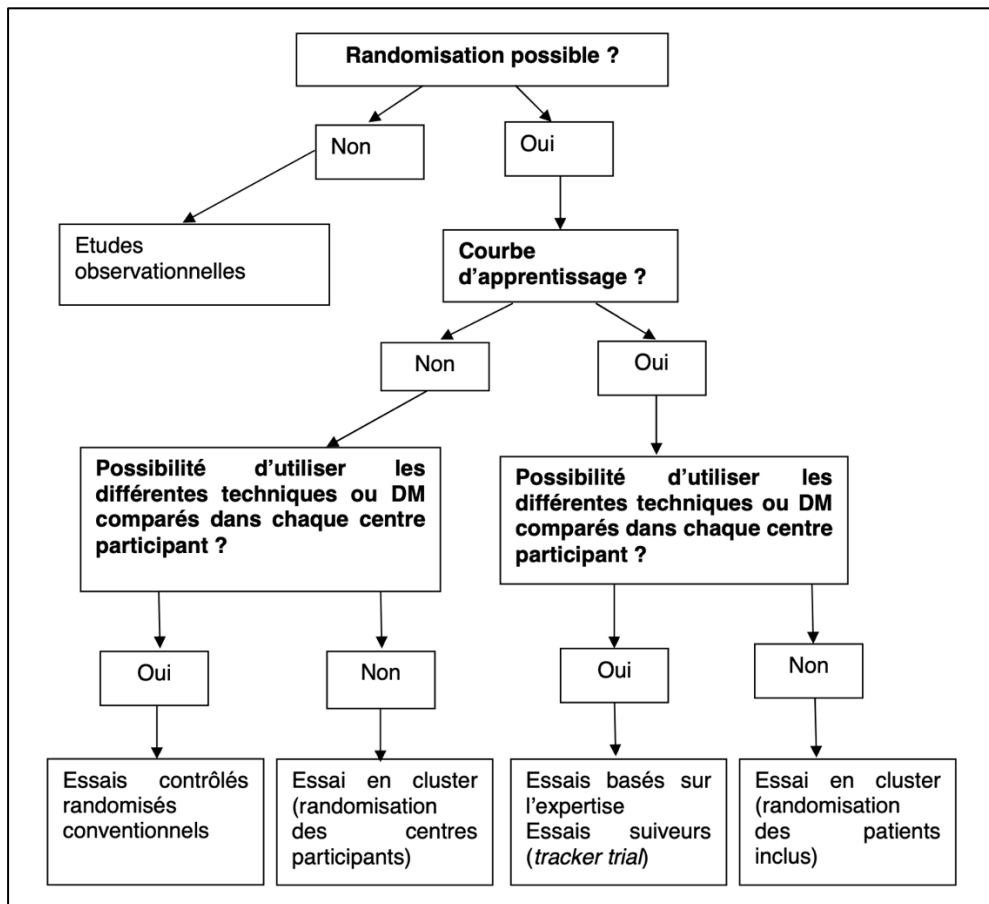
Randomisation possible ?

Non

Oui

Etudes observationnelles

Courbe d'apprentissage ?

Non

Oui

Possibilité d'utiliser les différentes techniques ou DM comparés dans chaque centre participant ?

Possibilité d'utiliser les différentes techniques ou DM comparés dans chaque centre participant ?

Oui

Non

Oui

Non

Essais contrôlés randomisés conventionnels

Essai en cluster (randomisation des centres participants)

Essais basés sur l'expertise
Essais suiveurs (tracker trial)

Essai en cluster (randomisation des patients inclus)